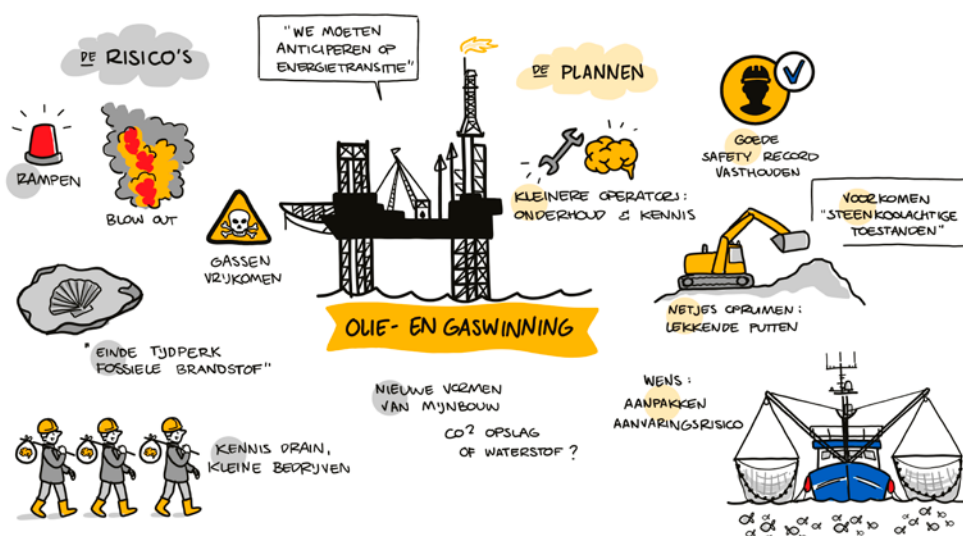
DE RISICO'S

"WE MOETEN ANTICIPEREN OP ENERGIETRANSITIE"

DE PLANNEN

RAMPEN

BLOW OUT

GASSEN VRIJKOMEN

KLEINERE OPERATORS: ONDERHOUD & KENNIS

GOEDE SAFETY RECORD VASTHOUDEN

VOORKOMEN "STEENKOOLACHTIGE TOESTANDEN"

OLIE- EN GASWINNING

NETJES OPRUIMEN: LEKKENDE PUTTEN

"EINDE TIJDPERK FOSSIELE BRANDSTOF"

NIEUWE VORMEN VAN MIJNBOUW

$CO^2$ OPSLAG OF WATERSTOF?

WENS: AANPAKKEN AANVARINGSRISICO

KENNIS DRAIN, KLEINE BEDRIJVEN